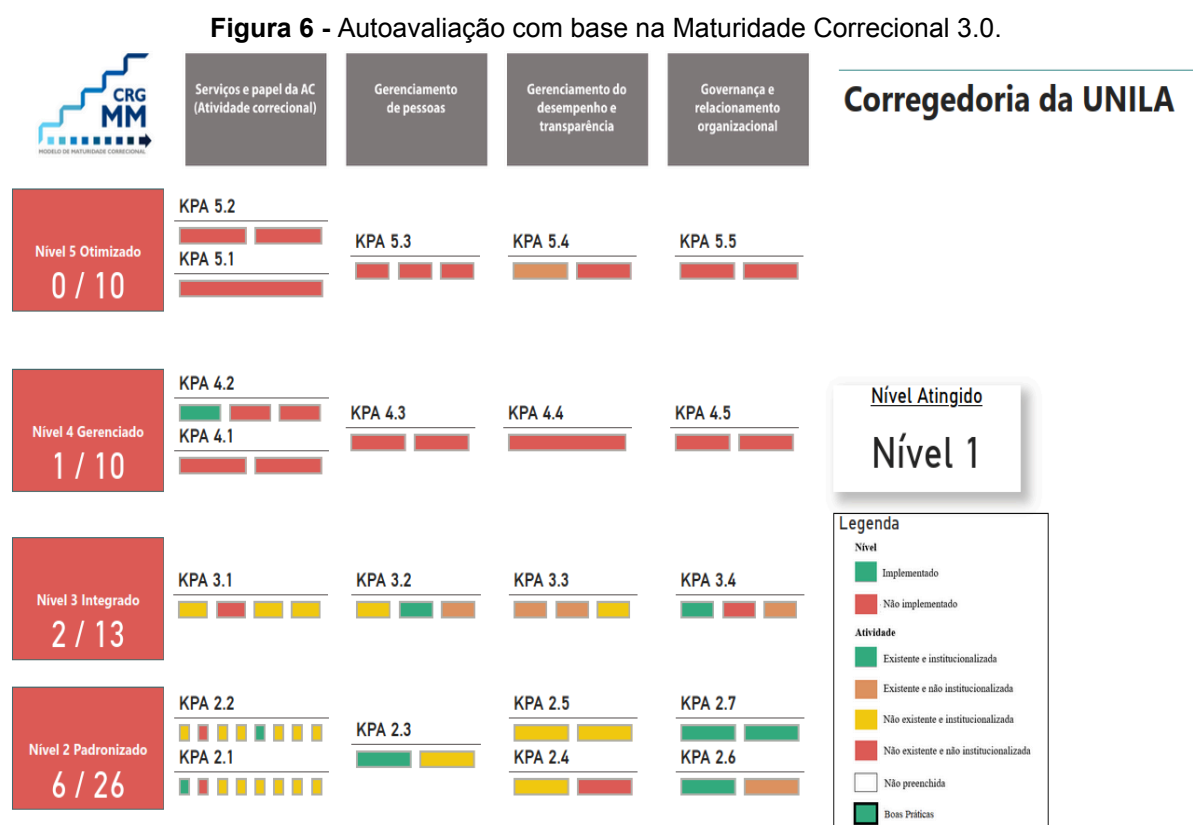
**Figura 6 -** Autoavaliação com base na Maturidade Correcional 3.0.

CRG MM
MODELO DE MATURIDADE CORRECIONAL

Serviços e papel da AC (Atividade correcional)

Gerenciamento de pessoas

Gerenciamento do desempenho e transparência

Governança e relacionamento organizacional

Corregedoria da UNILA

Nível 5 Otimizado
0 / 10

KPA 5.2
KPA 5.1
KPA 5.3
KPA 5.4
KPA 5.5

Nível 4 Gerenciado
1 / 10

KPA 4.2
KPA 4.1
KPA 4.3
KPA 4.4
KPA 4.5

Nível Atingido
Nível 1

Nível 3 Integrado
2 / 13

KPA 3.1
KPA 3.2
KPA 3.3
KPA 3.4

Nível 2 Padronizado
6 / 26

KPA 2.2
KPA 2.1
KPA 2.3
KPA 2.5
KPA 2.4
KPA 2.7
KPA 2.6

Legenda
Nível
Implementado
Não implementado
Atividade
Existente e institucionalizada
Existente e não institucionalizada
Não existente e institucionalizada
Não existente e não institucionalizada
Não preenchida
Boas Práticas